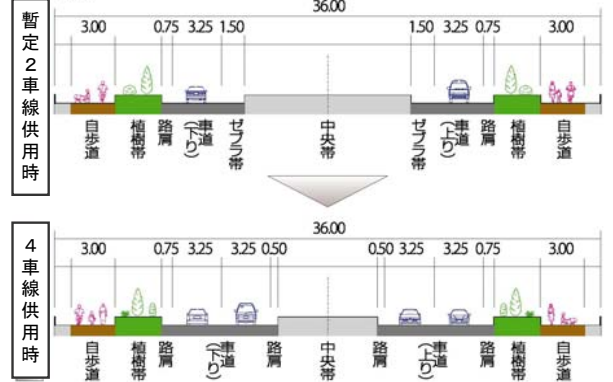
暫定2車線供用時

36.00

3.00 0.75 3.25 1.50 1.50 3.25 0.75 3.00

自歩道 植樹帯 路肩 車道(下り) ゼブラ帯 中央帯 ゼブラ帯 車道(上り) 路肩 植樹帯 自歩道

4車線供用時

36.00

3.00 0.75 3.25 3.25 0.50 0.50 3.25 3.25 0.75 3.00

自歩道 植樹帯 路肩 車道(下り) 路肩 中央帯 路肩 車道(上り) 路肩 植樹帯 自歩道